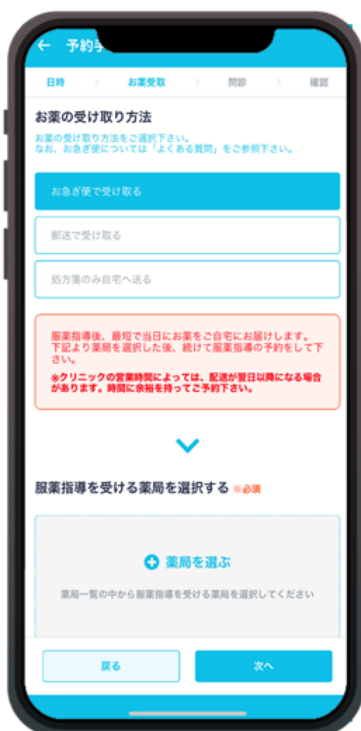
← 予約手

日時 › お薬受取 › 問診 › 確認

お薬の受け取り方法

お薬の受け取り方法をご選択下さい。
なお、お急ぎ便については「よくある質問」をご参照下さい。

お急ぎ便で受け取る

郵送で受け取る

処方箋のみ自宅へ送る

服薬指導後、最短で当日にお薬をご自宅にお届けします。
下記より薬局を選択した後、続けて服薬指導の予約をして下さい。
※クリニックの営業時間によっては、配送が翌日以降になる場合があります。時間に余裕を持ってご予約下さい。

服薬指導を受ける薬局を選択する ※必須

薬局を選ぶ

薬局一覧の中から服薬指導を受ける薬局を選択してください

戻る

次へ